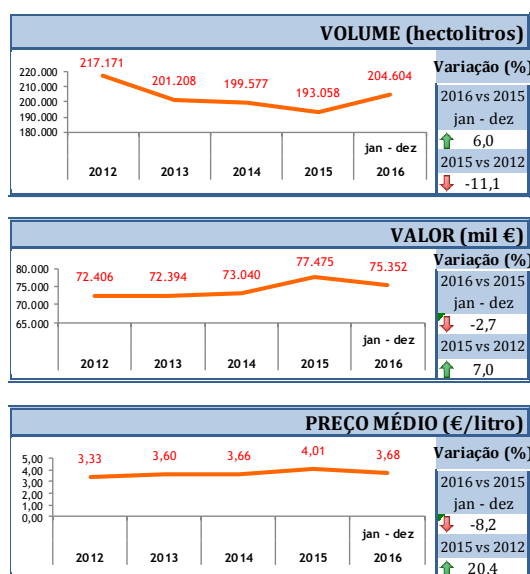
VOLUME (hectolitros)

220.000
210.000
200.000
190.000
180.000

217.171 201.208 199.577 193.058 204.604

| 2012 | 2013 | 2014 | 2015 | jan - dez 2016 |
|---|---|---|---|---|

Variação (%)
2016 vs 2015 jan - dez
6,0
2015 vs 2012
-11,1

VALOR (mil €)

80.000
75.000
70.000
65.000

72.406 72.394 73.040 77.475 75.352

| 2012 | 2013 | 2014 | 2015 | jan - dez 2016 |
|---|---|---|---|---|

Variação (%)
2016 vs 2015 jan - dez
-2,7
2015 vs 2012
7,0

PREÇO MÉDIO (€/litro)

5,00
4,00
3,00
2,00
1,00
0,00

3,33 3,60 3,66 4,01 3,68

| 2012 | 2013 | 2014 | 2015 | jan - dez 2016 |
|---|---|---|---|---|

Variação (%)
2016 vs 2015 jan - dez
-8,2
2015 vs 2012
20,4